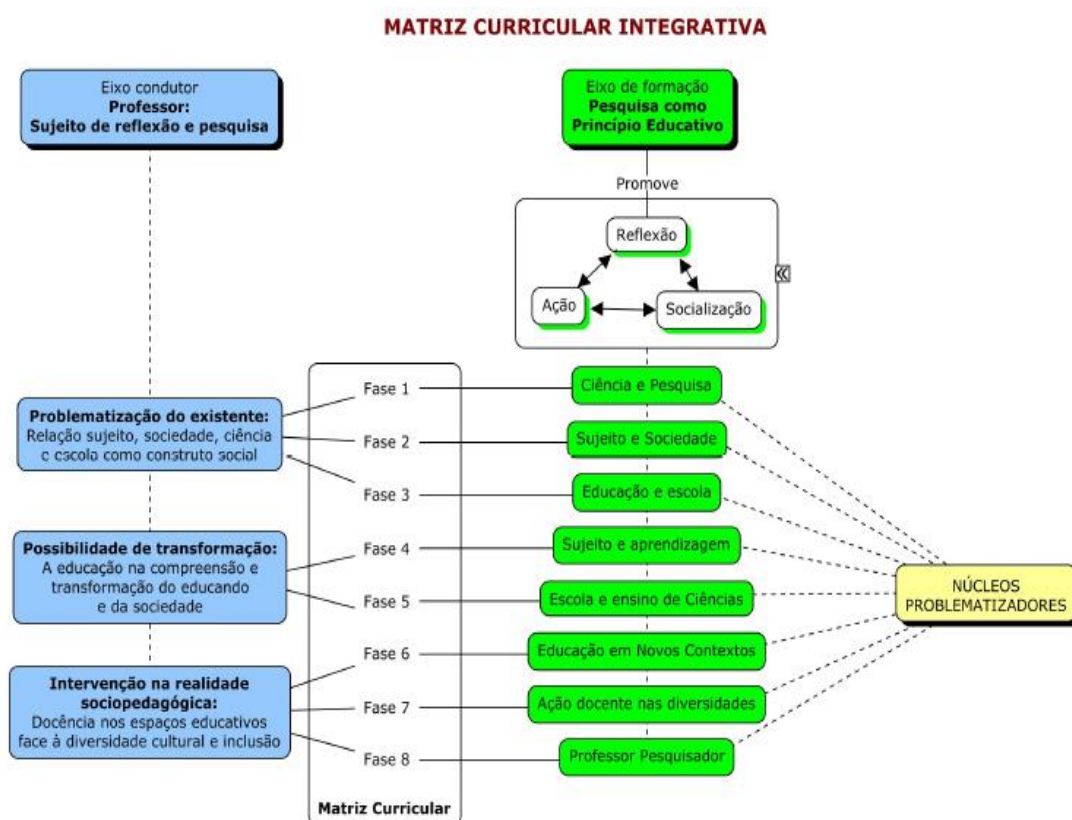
MATRIZ CURRICULAR INTEGRATIVA

Eixo condutor
**Professor:**
**Sujeito de reflexão e pesquisa**

Eixo de formação
**Pesquisa como Princípio Educativo**

Promove

Reflexão

Ação

Socialização

**Problematização do existente:**
Relação sujeito, sociedade, ciência e escola como construto social

**Possibilidade de transformação:**
A educação na compreensão e transformação do educando e da sociedade

**Intervenção na realidade sociopedagógica:**
Docência nos espaços educativos face à diversidade cultural e inclusão

Fase 1
Fase 2
Fase 3
Fase 4
Fase 5
Fase 6
Fase 7
Fase 8

**Matriz Curricular**

Ciência e Pesquisa
Sujeito e Sociedade
Educação e escola
Sujeito e aprendizagem
Escola e ensino de Ciências
Educação em Novos Contextos
Ação docente nas diversidades
Professor Pesquisador

NÚCLEOS PROBLEMATIZADORES